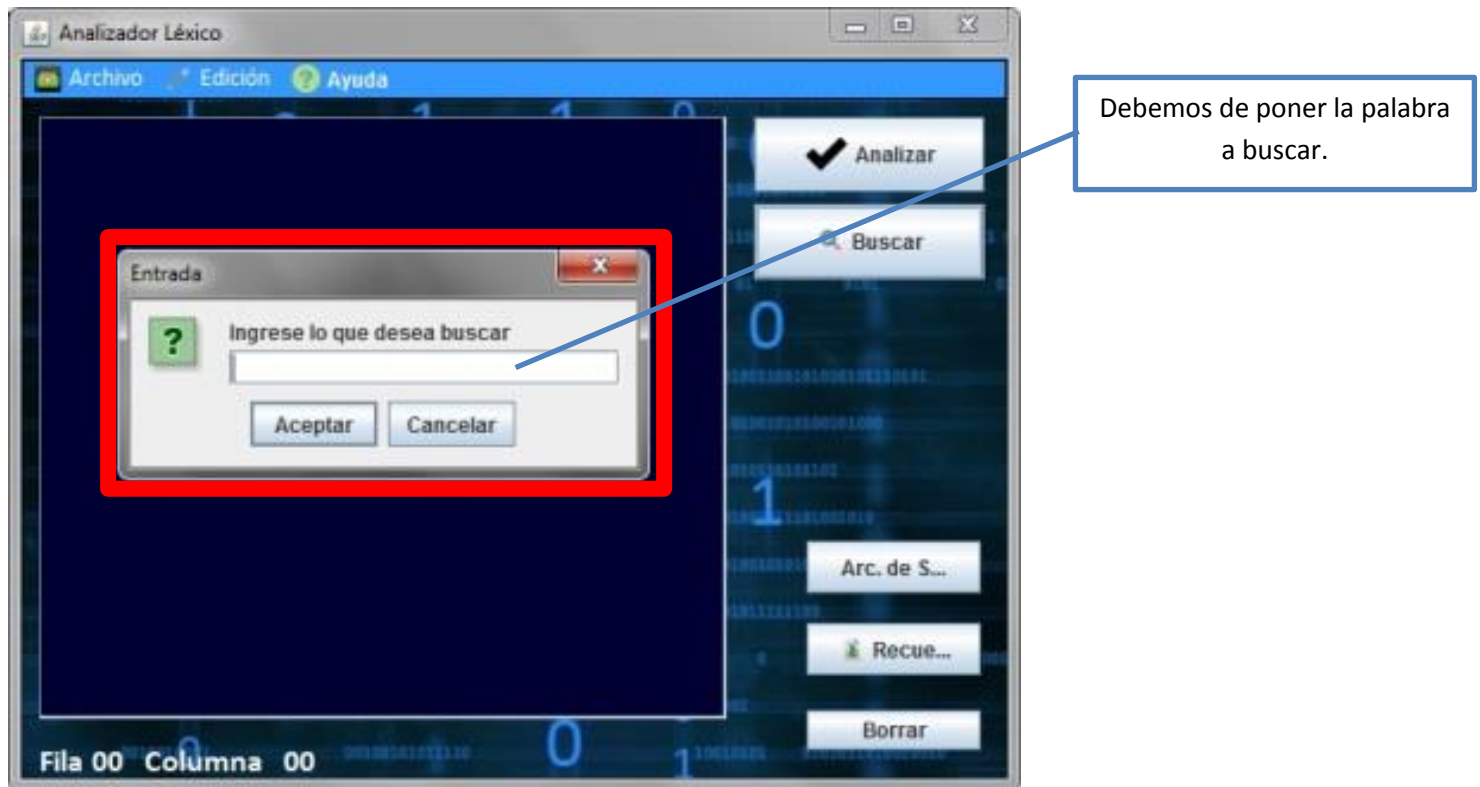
Analizador Léxico

Archivo Edición Ayuda

Analizar

Buscar

Entrada

Ingrese lo que desea buscar

Aceptar Cancelar

Arc. de S...

Recue...

Borrar

Fila 00 Columna 00

Debemos de poner la palabra a buscar.